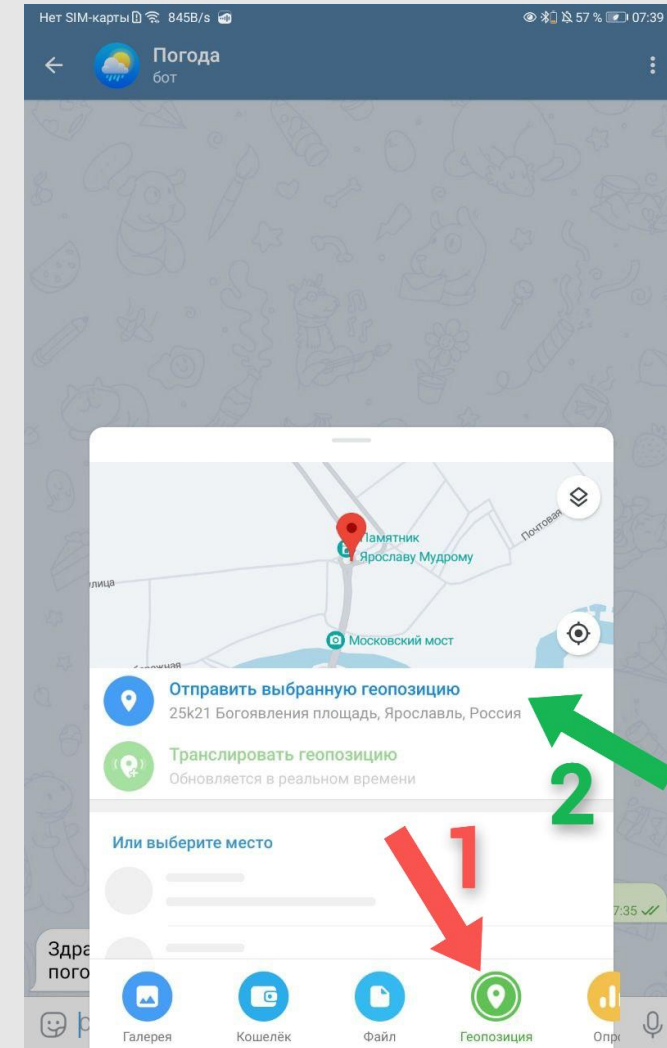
Нет SIM-карты 845B/s
57 % 07:39

Погода
бот

Памятник Ярославу Мудрому
Почтовая
улица
Московский мост
Отправить выбранную геопозицию
25k21 Богоявления площадь, Ярославль, Россия
Транслировать геопозицию
Обновляется в реальном времени
2
Или выберите место
1
7:35
Здра
пого
Галерея
Кошелёк
Файл
Геопозиция
Опр